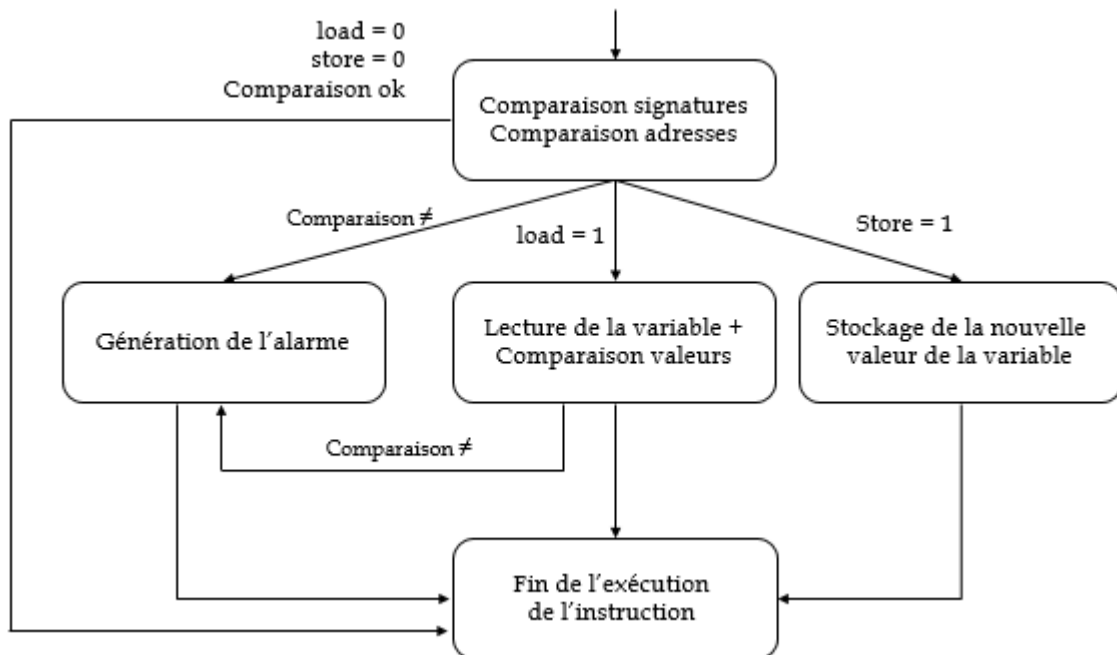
load = 0
store = 0
Comparaison ok

Comparaison signatures
Comparaison adresses

Comparaison ≠

load = 1

Store = 1

Génération de l’alarme

Lecture de la variable +
Comparaison valeurs

Stockage de la nouvelle
valeur de la variable

Comparaison ≠

Fin de l’exécution
de l’instruction